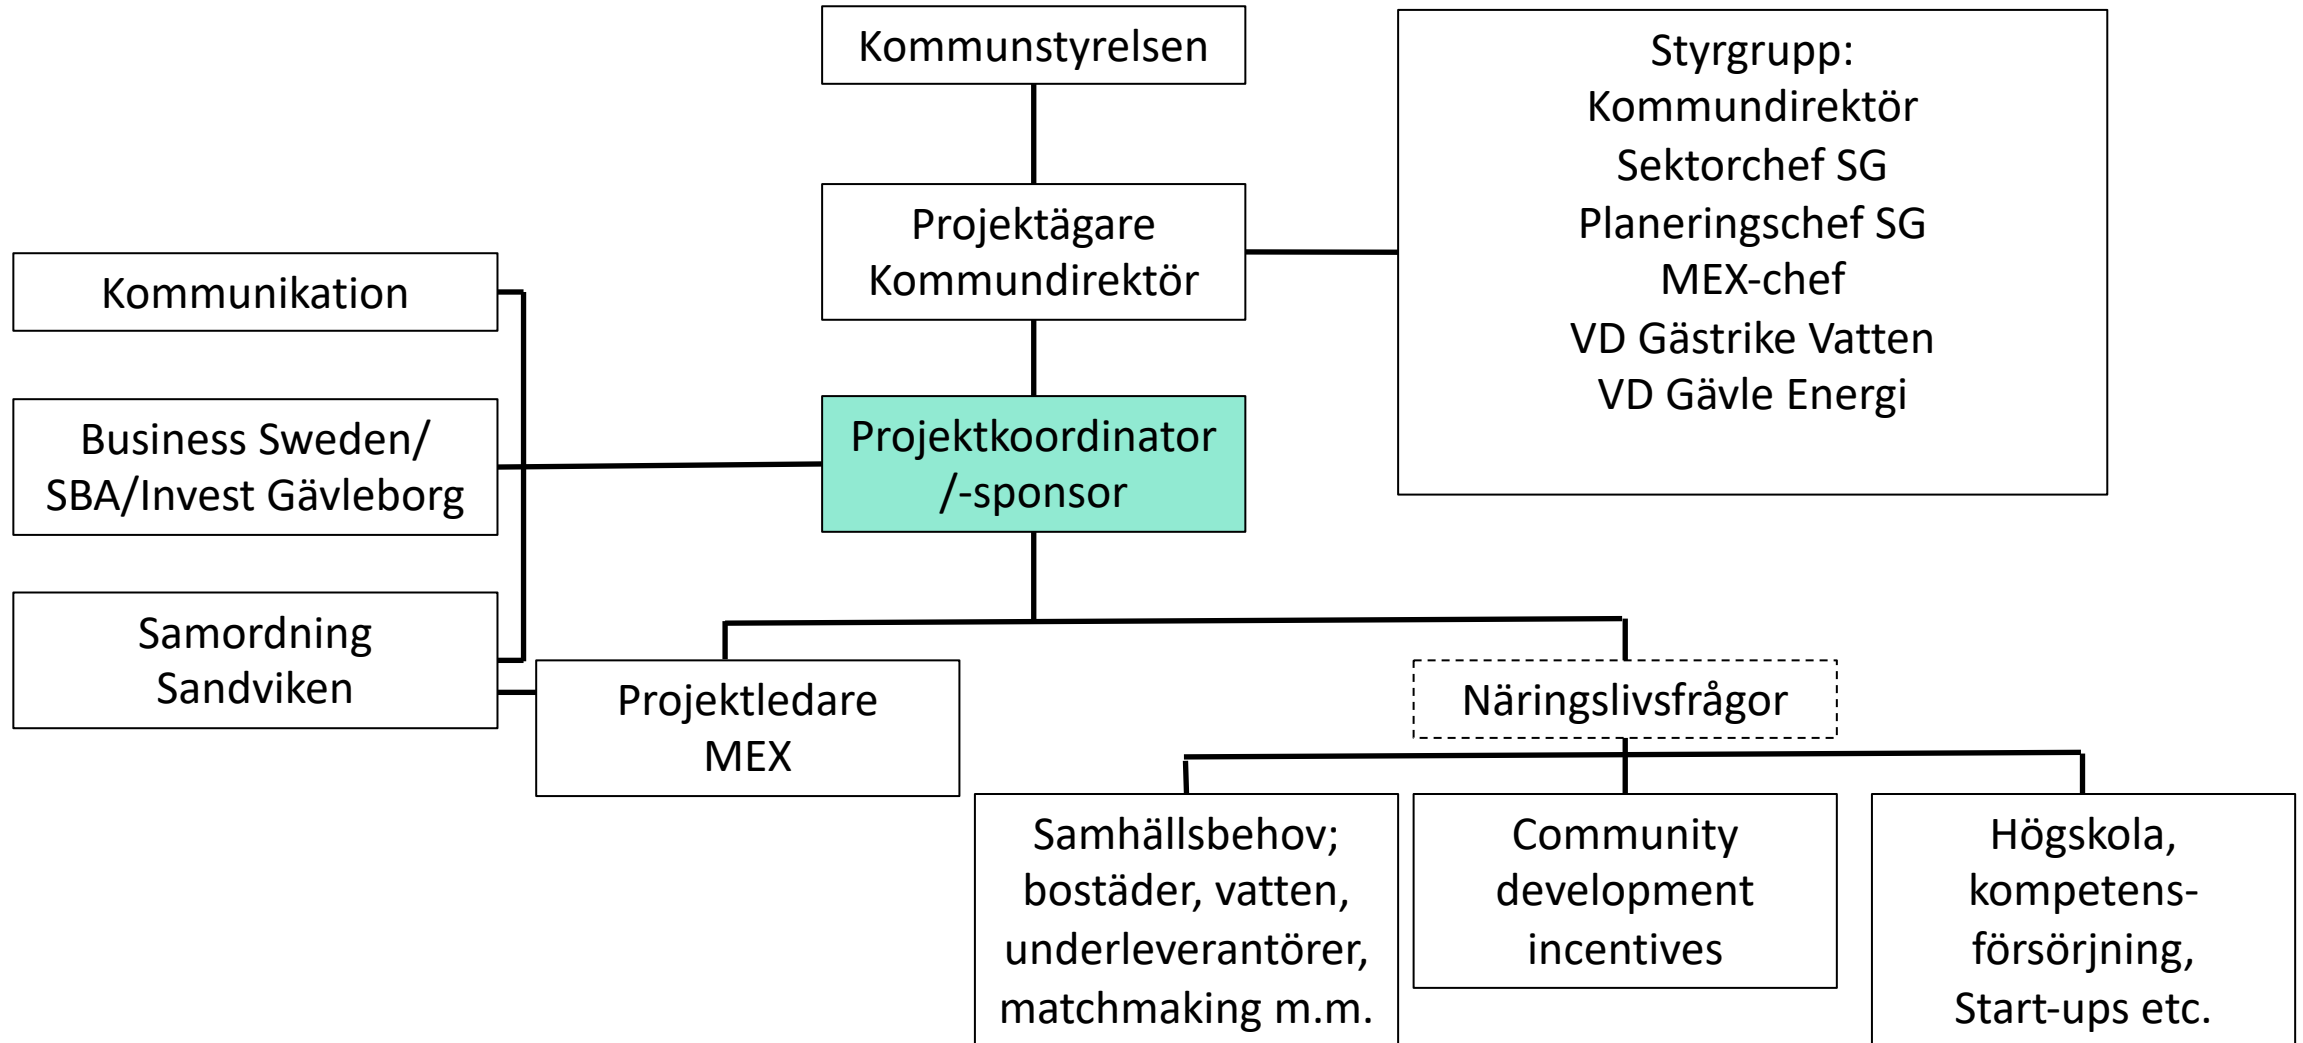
Kommunstyrelsen

Projektägare
Kommundirektör

Styrgrupp:
Kommundirektör
Sektorchef SG
Planeringschef SG
MEX-chef
VD Gästrike Vatten
VD Gävle Energi

Kommunikation

Business Sweden/
SBA/Invest Gävleborg

Samordning
Sandviken

Projektkoordinator
/-sponsor

Projektledare
MEX

Näringslivsfrågor

Samhällsbehov;
bostäder, vatten,
underleverantörer,
matchmaking m.m.

Community
development
incentives

Högskola,
kompetens-
försörjning,
Start-ups etc.